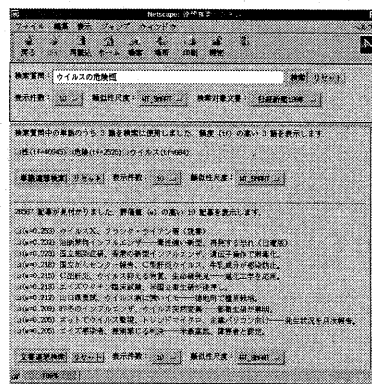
Netscape: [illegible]

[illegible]

検索質問： ウイルスの危険度 検索 リセット

表示件数： 10 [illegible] 検索対象文書 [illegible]

検索質問中の単語のうち 3 語を検索に使用しました。 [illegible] の高い 3 語を表示します

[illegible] ウイルス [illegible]

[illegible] リセット 表示件数： 10 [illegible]

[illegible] 記事が見付かりました。 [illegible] の高い 10 記事を表示します。

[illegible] ウイルス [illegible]

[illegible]

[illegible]

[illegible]

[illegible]

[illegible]

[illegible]

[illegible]

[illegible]

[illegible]

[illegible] リセット 表示件数： 10 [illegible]

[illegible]